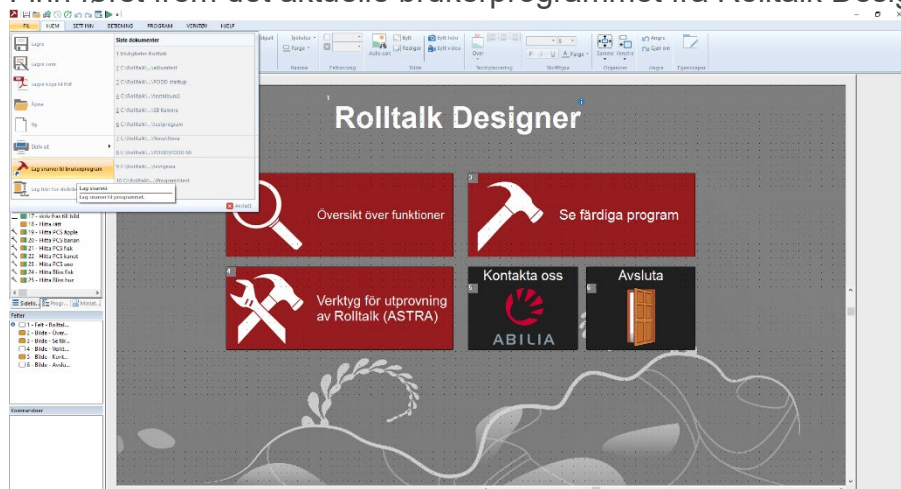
Ikon lbret frem det aktuelle brukerprogrammet fra Rolltalk Desig

FIL HJEM SETT INN REDIGERA PROGRAM VERKTØY HJELP

Lagre
Lagre som
Lagre kopi til PdF
Åpne
Ny
Skriv ut
Lag snarvei til brukerprogram
Lag felter for alternativ

Siste dokumenter
1 Multiplikator Rolltalk
2 C:\Rolltalk\...\eksempel
3 C:\Rolltalk\...\POSB startup
4 C:\Rolltalk\...\testalbum2
5 C:\Rolltalk\...\SB Kamera
6 C:\Rolltalk\...\Testprogram
7 C:\Rolltalk\...\NoveHome
8 C:\Rolltalk\...\POSBMOOD M
9 C:\Rolltalk\...\designea
10 C:\Rolltalk\...\Progamtest

Lag snarvei
Lag snarvei til programmet.

Avslutt

17 - velv fra till bild
18 - Hitta ord
19 - Hitta PCS äpple
20 - Hitta PCS banan
21 - Hitta PCS fisk
22 - Hitta PCS kanot
23 - Hitta PCS uno
24 - Hitta Bliss fisk
25 - Hitta Bliss hus

Sidelis... Progr... Inmat...

Felter
1 - Felt - Rolltal...
2 - Bilde - Över...
3 - Bilde - Se fär...
4 - Bilde - Verkt...
5 - Bilde - Kont...
6 - Bilde - Avslu...

Kommandoer

Rolltalk Designer

Översikt över funktioner

Se färdiga program

Verktyg för utprovning av Rolltalk (ASTRA)

Kontakta oss

ABILIA

Avsluta